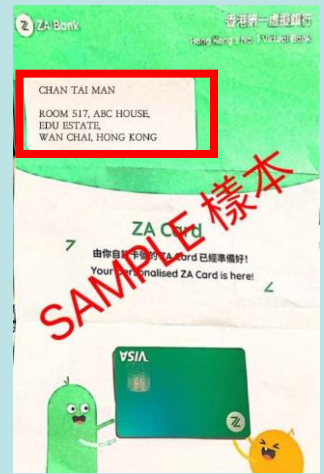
ZA Bank

香港第一間虛擬銀行

Hong Kong's No.1 Virtual Bank

CHAN TAI MAN

ROOM 517, ABC HOUSE,
EDU ESTATE,
WAN CHAI, HONG KONG

ZA Card

由你自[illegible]卡設計的 ZA Card 已經準備好！

Your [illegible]ersonalised ZA Card is here!

SAMPLE 樣本

VISA